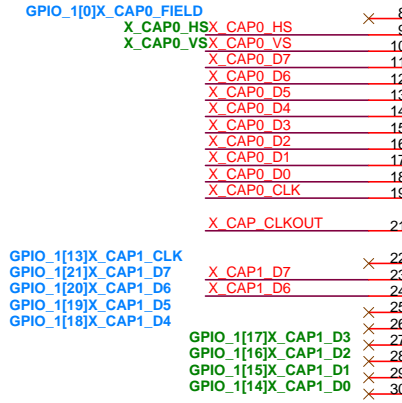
GPIO_1[0]X_CAP0_FIELD
X_CAP0_HS X_CAP0_HS
X_CAP0_VS X_CAP0_VS
X_CAP0_D7
X_CAP0_D6
X_CAP0_D5
X_CAP0_D4
X_CAP0_D3
X_CAP0_D2
X_CAP0_D1
X_CAP0_D0
X_CAP0_CLK

X_CAP_CLKOUT

GPIO_1[13]X_CAP1_CLK
GPIO_1[21]X_CAP1_D7 X_CAP1_D7
GPIO_1[20]X_CAP1_D6 X_CAP1_D6
GPIO_1[19]X_CAP1_D5
GPIO_1[18]X_CAP1_D4
GPIO_1[17]X_CAP1_D3
GPIO_1[16]X_CAP1_D2
GPIO_1[15]X_CAP1_D1
GPIO_1[14]X_CAP1_D0

8
9
10
11
12
13
14
15
16
17
18
19
21
22
23
24
25
26
27
28
29
30